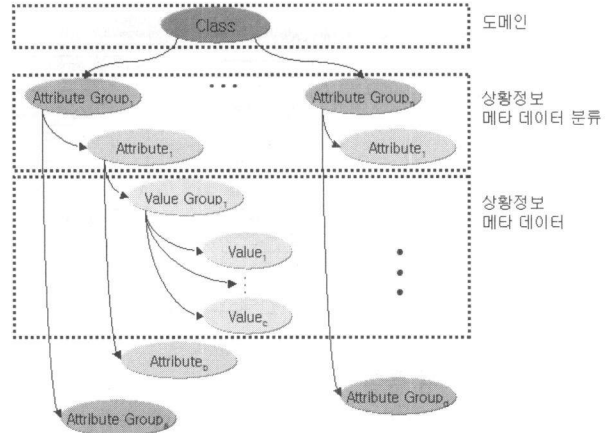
Class

도메인

Attribute Group$_1$

Attribute Group$_n$

상황정보 메타 데이터 분류

Attribute$_1$

Attribute$_1$

Value Group$_1$

상황정보 메타 데이터

Value$_1$

Value$_c$

Attribute$_b$

Attribute Group$_a$

Attribute Group$_d$